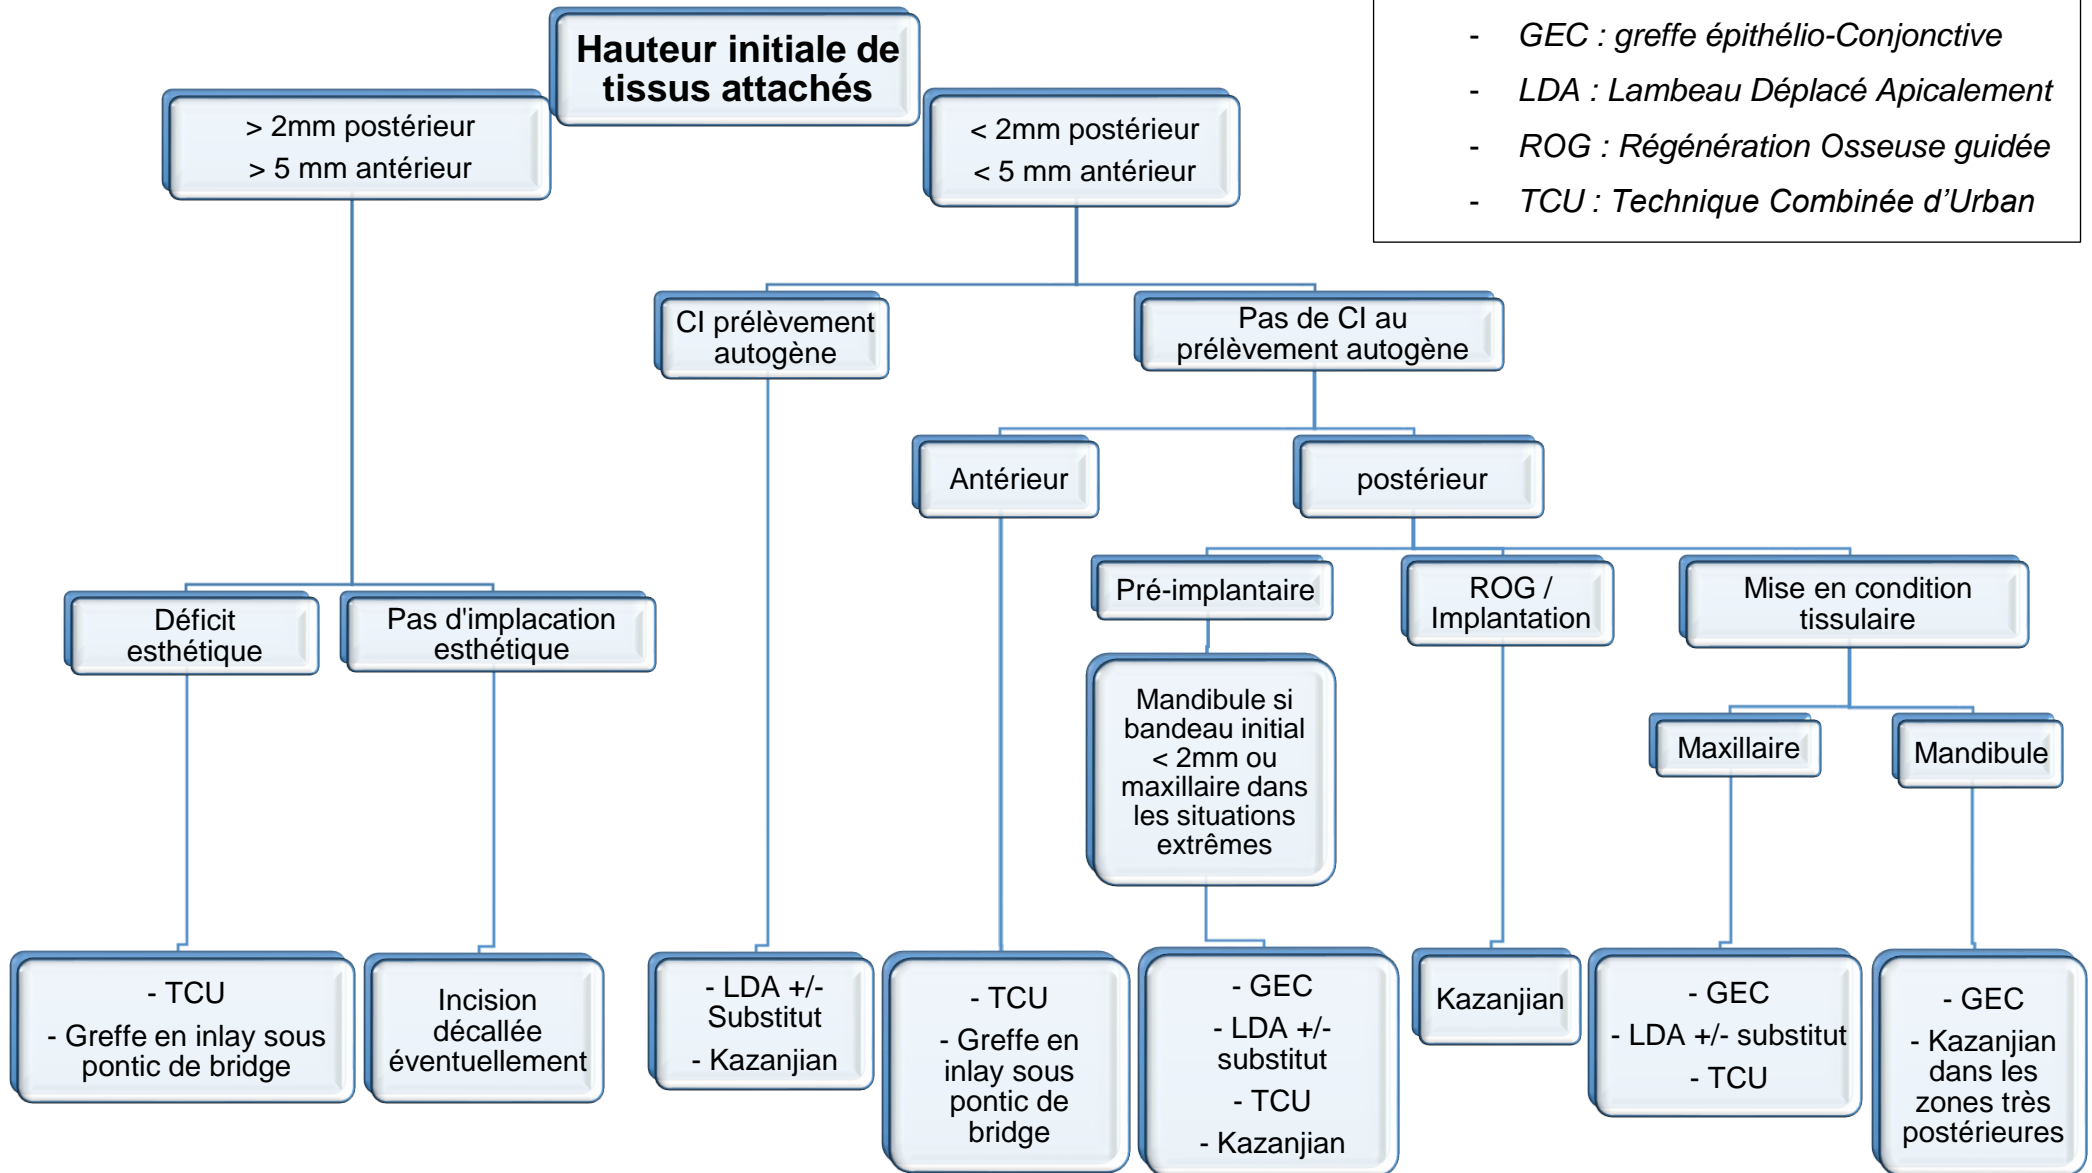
Hauteur initiale de tissus attachés

- GEC : greffe épithélio-Conjonctive
- LDA : Lambeau Déplacé Apicalement
- ROG : Régénération Osseuse guidée
- TCU : Technique Combinée d'Urban

> 2mm postérieur
> 5 mm antérieur

< 2mm postérieur
< 5 mm antérieur

CI prélèvement autogène

Pas de CI au prélèvement autogène

Antérieur

postérieur

Déficit esthétique

Pas d'implacation esthétique

Pré-implantaire

ROG / Implantation

Mise en condition tissulaire

Mandibule si bandeau initial < 2mm ou maxillaire dans les situations extrêmes

Maxillaire

Mandibule

- TCU
- Greffe en inlay sous pontic de bridge

Incision décallée éventuellement

- LDA +/- Substitut
- Kazanjian

- TCU
- Greffe en inlay sous pontic de bridge

- GEC
- LDA +/- substitut
- TCU
- Kazanjian

Kazanjian

- GEC
- LDA +/- substitut
- TCU

- GEC
- Kazanjian dans les zones très postérieures